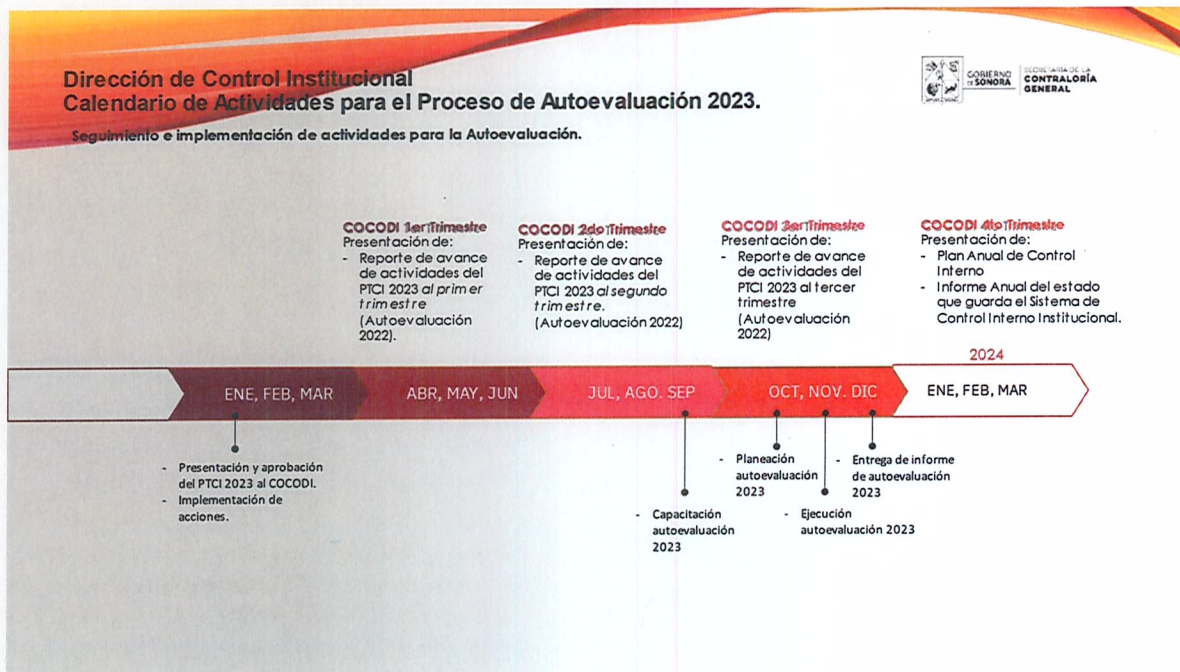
Dirección de Control Institucional
Calendario de Actividades para el Proceso de Autoevaluación 2023.

GOBIERNO DE SONORA | SECRETARÍA DE LA CONTRALORÍA GENERAL

Seguimiento e implementación de actividades para la Autoevaluación.

COCODI 1er Trimestre
Presentación de:
- Reporte de avance de actividades del PTCI 2023 al primer trimestre (Autoevaluación 2022).

COCODI 2do Trimestre
Presentación de:
- Reporte de avance de actividades del PTCI 2023 al segundo trimestre. (Autoevaluación 2022)

COCODI 3er Trimestre
Presentación de:
- Reporte de avance de actividades del PTCI 2023 al tercer trimestre (Autoevaluación 2022)

COCODI 4to Trimestre
Presentación de:
- Plan Anual de Control Interno
- Informe Anual del estado que guarda el Sistema de Control Interno Institucional.

2024

ENE, FEB, MAR
ABR, MAY, JUN
JUL, AGO. SEP
OCT, NOV. DIC
ENE, FEB, MAR

- Presentación y aprobación del PTCI 2023 al COCODI.
- Implementación de acciones.

- Capacitación autoevaluación 2023

- Planeación autoevaluación 2023

- Ejecución autoevaluación 2023

- Entrega de informe de autoevaluación 2023